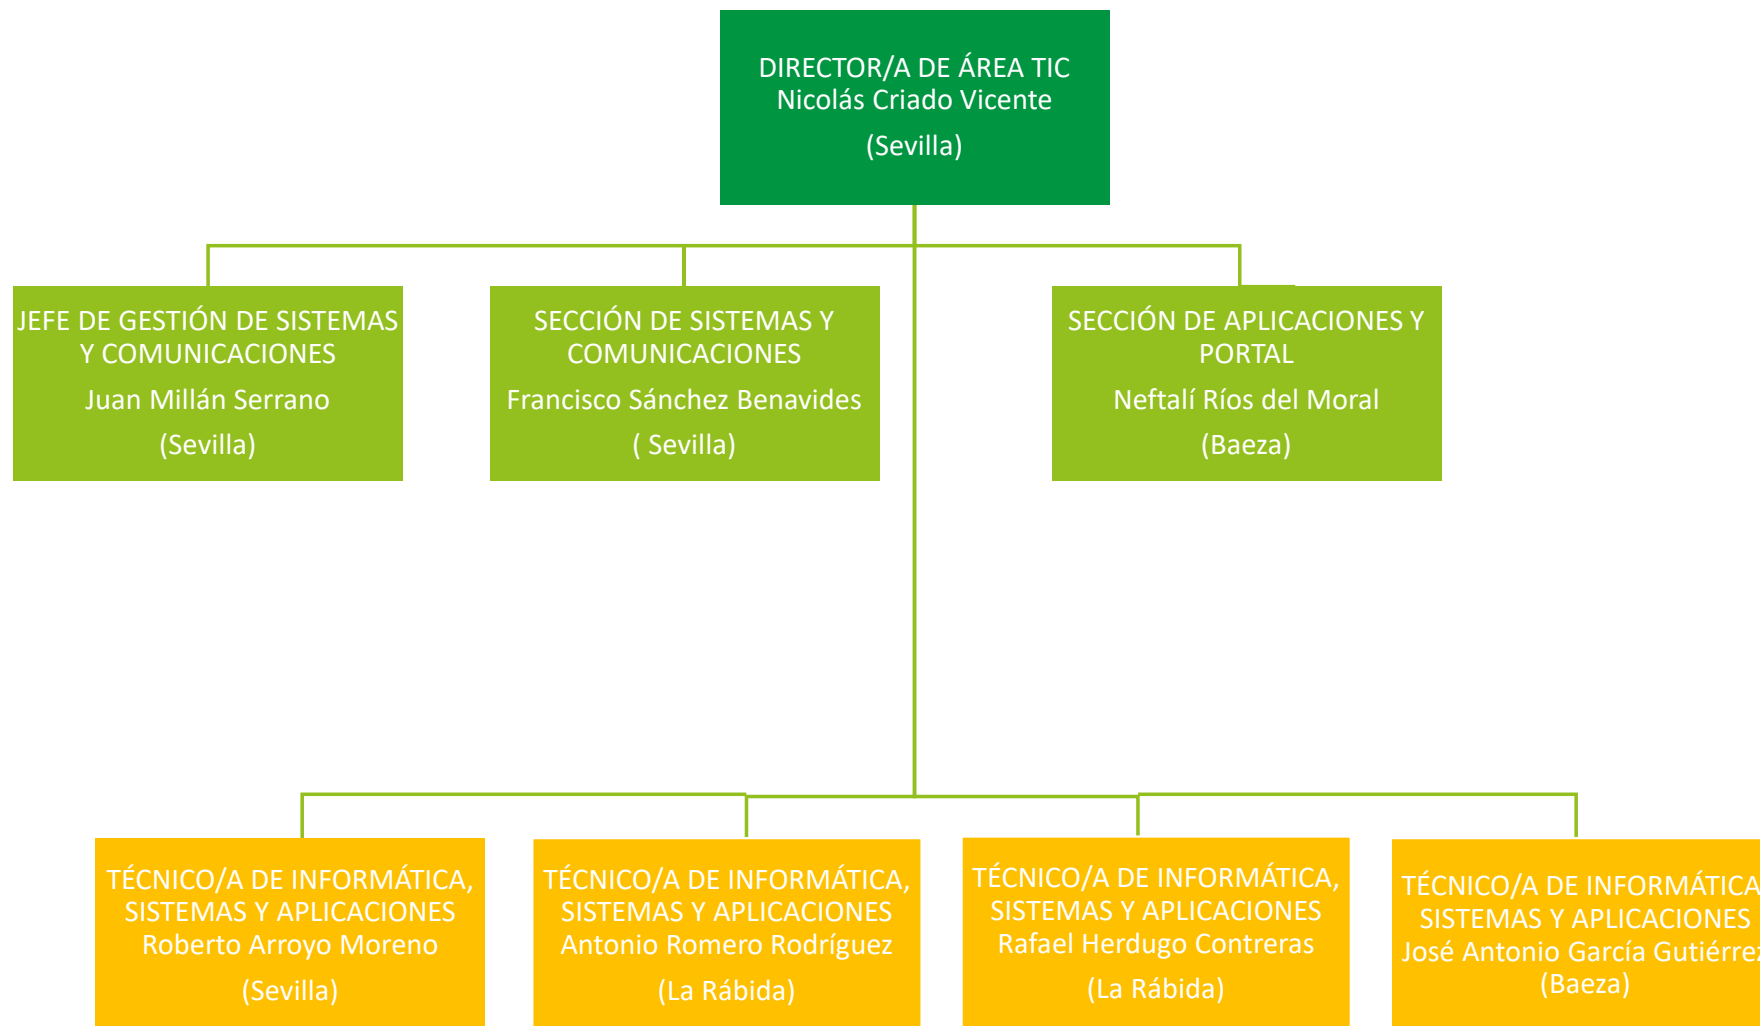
DIRECTOR/A DE ÁREA TIC
Nicolás Criado Vicente
(Sevilla)

JEFE DE GESTIÓN DE SISTEMAS Y COMUNICACIONES
Juan Millán Serrano
(Sevilla)

SECCIÓN DE SISTEMAS Y COMUNICACIONES
Francisco Sánchez Benavides
( Sevilla)

SECCIÓN DE APLICACIONES Y PORTAL
Neftalí Ríos del Moral
(Baeza)

TÉCNICO/A DE INFORMÁTICA, SISTEMAS Y APLICACIONES
Roberto Arroyo Moreno
(Sevilla)

TÉCNICO/A DE INFORMÁTICA, SISTEMAS Y APLICACIONES
Antonio Romero Rodríguez
(La Rábida)

TÉCNICO/A DE INFORMÁTICA, SISTEMAS Y APLICACIONES
Rafael Herdugo Contreras
(La Rábida)

TÉCNICO/A DE INFORMÁTICA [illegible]
SISTEMAS Y APLICACIONES
José Antonio García Gutiérre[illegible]
(Baeza)